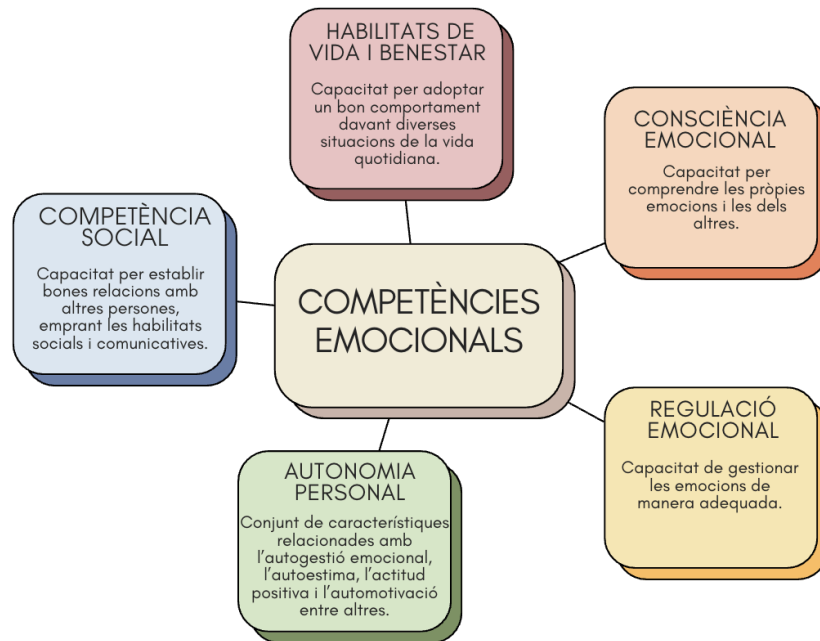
HABILITATS DE VIDA I BENESTAR

Capacitat per adoptar un bon comportament davant diverses situacions de la vida quotidiana.

CONSCIÈNCIA EMOCIONAL

Capacitat per comprendre les pròpies emocions i les dels altres.

COMPETÈNCIA SOCIAL

Capacitat per establir bones relacions amb altres persones, emprant les habilitats socials i comunicatives.

COMPETÈNCIES EMOCIONALS

REGULACIÓ EMOCIONAL

Capacitat de gestionar les emocions de manera adequada.

AUTONOMIA PERSONAL

Conjunt de característiques relacionades amb l'autogestió emocional, l'autoestima, l'actitud positiva i l'automotivació entre altres.